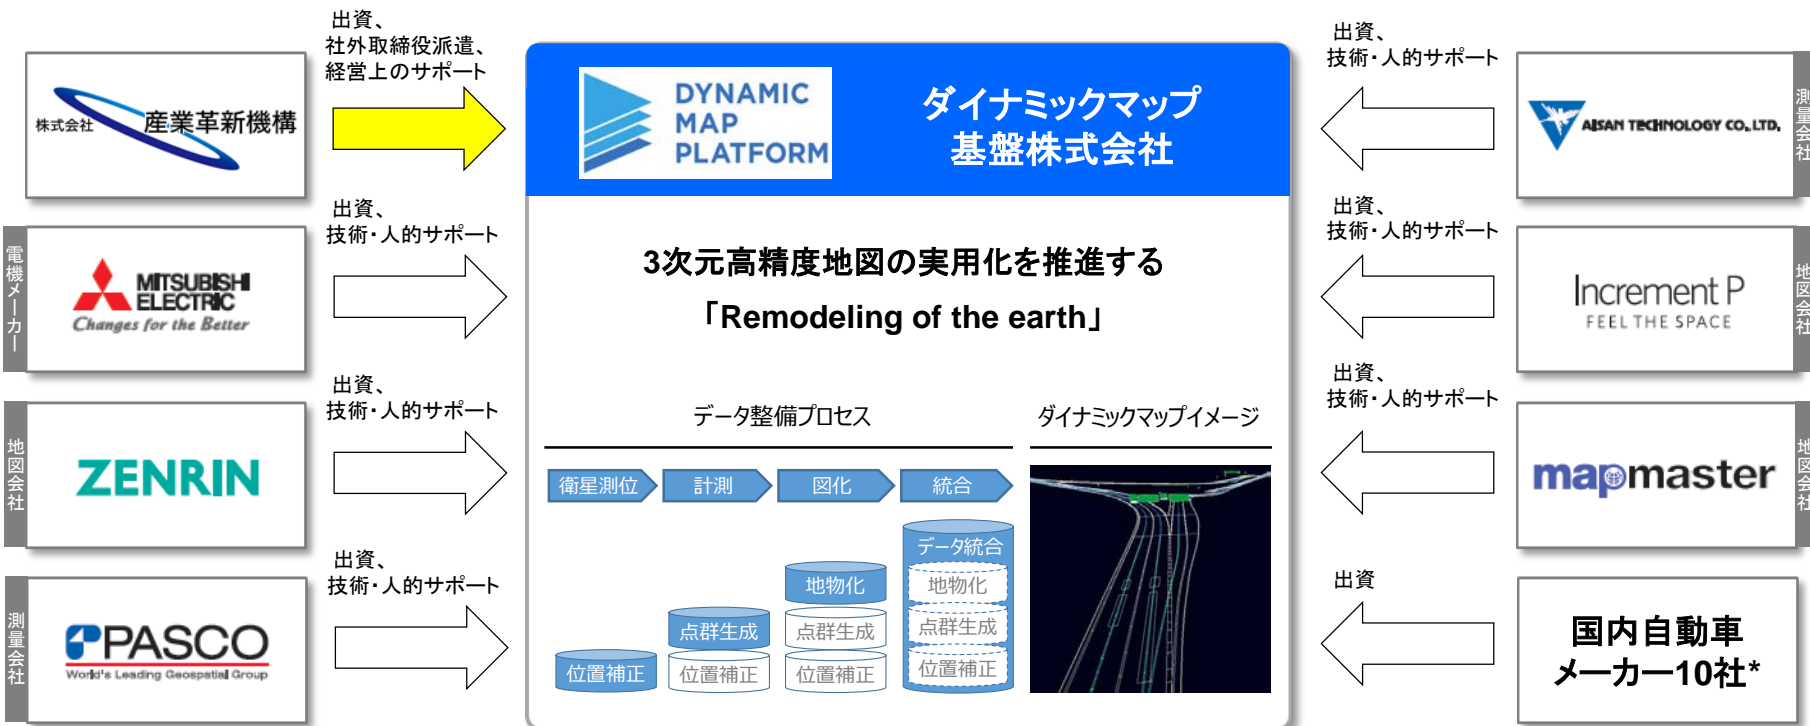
出資、
社外取締役派遣、
経営上のサポート

株式会社 産業革新機構

DYNAMIC MAP PLATFORM

ダイナミックマップ
基盤株式会社

出資、
技術・人的サポート

AISAN TECHNOLOGY CO.,LTD.

測量会社

電機メーカー

MITSUBISHI ELECTRIC
Changes for the Better

出資、
技術・人的サポート

3次元高精度地図の実用化を推進する
「Remodeling of the earth」

出資、
技術・人的サポート

Increment P
FEEL THE SPACE

地図会社

地図会社

ZENRIN

出資、
技術・人的サポート

データ整備プロセス

ダイナミックマップイメージ

出資、
技術・人的サポート

mapmaster

地図会社

衛星測位 計測 図化 統合

データ統合
地物化
点群生成
位置補正

地物化
点群生成
位置補正

点群生成
位置補正

位置補正

測量会社

PASCO
World's Leading Geospatial Group

出資、
技術・人的サポート

出資

国内自動車
メーカー10社*